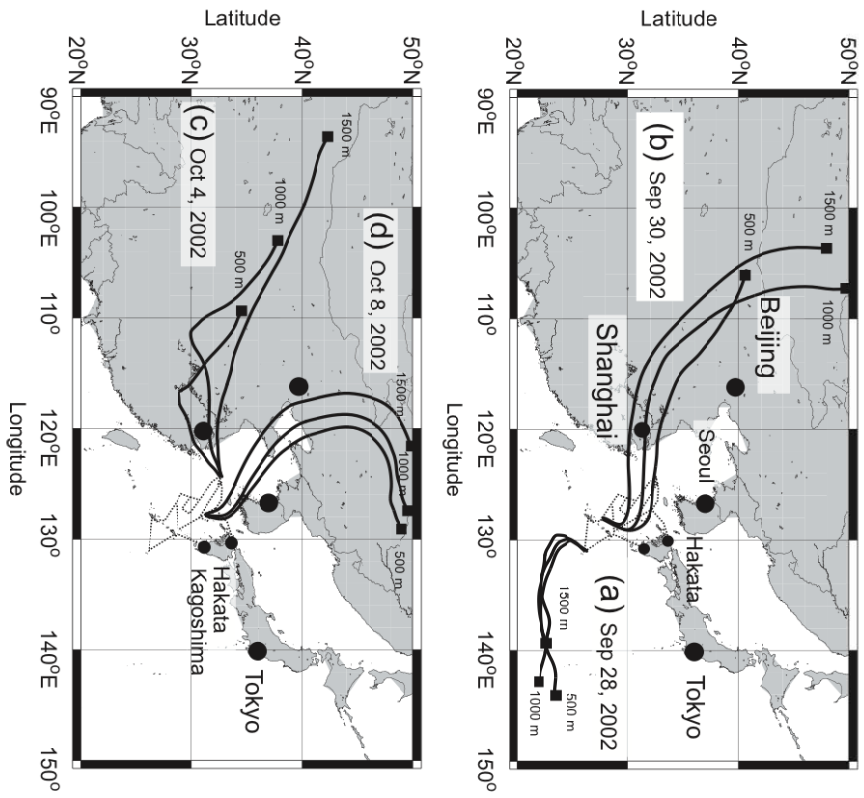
Latitude

50°N
40°N
30°N
20°N

90°E
100°E
110°
120°E
130°
140°E
150°

Longitude

(b) Sep 30, 2002
1500 m
500 m
1000 m
Beijing
Shanghai
Seoul
Hakata
(a) Sep 28, 2002
1500 m
500 m
1000 m
Tokyo

Latitude

50°N
40°N
30°N
20°N

90°E
100°E
110°
120°E
130°
140°E
150°

Longitude

(c) Oct 4, 2002
1500 m
1000 m
500 m
(d) Oct 8, 2002
1500 m
1000 m
500 m
Hakata
Kagoshima
Tokyo